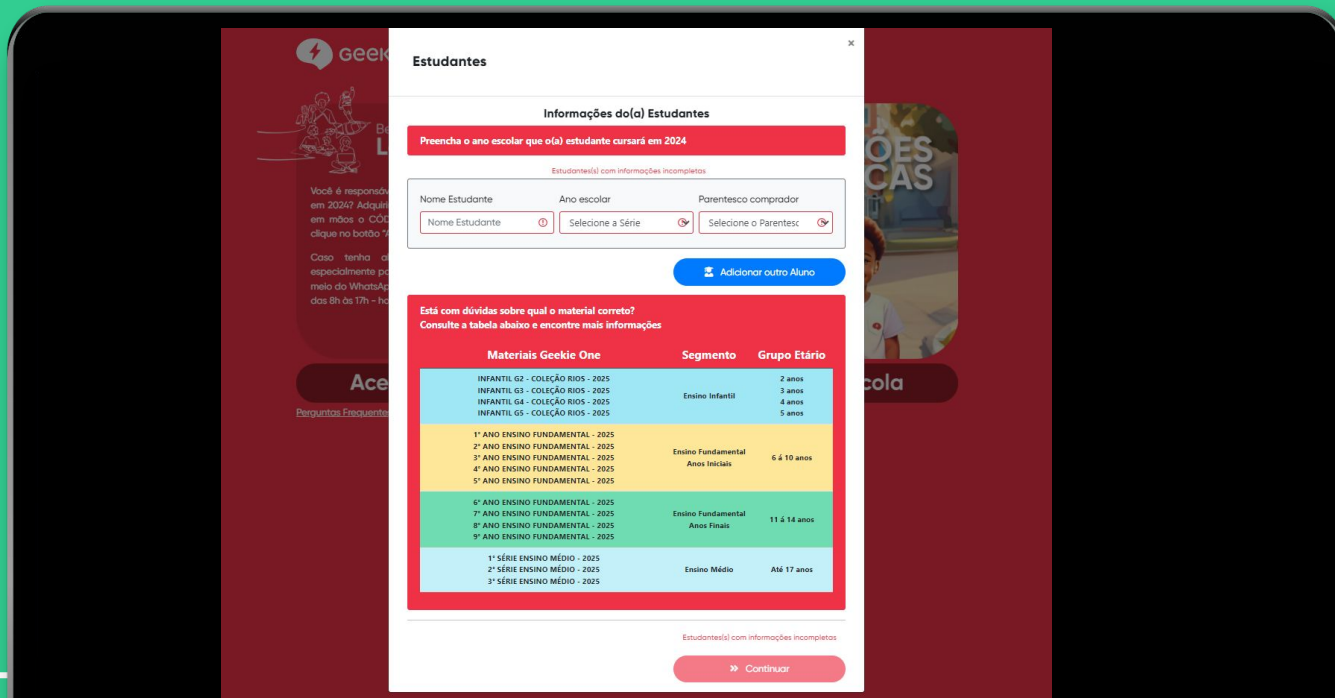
Geek

Be
L

Você é responsáv
em 2024? Adquiri
em mãos o CÓD
clique no botão "

Caso tenha a
especialmente p
meio do WhatsAp
das 8h às 17h - h

ÕES
CAS

Ace

cola

Perguntas Frequente

Estudantes

×

Informações do(a) Estudantes

Preencha o ano escolar que o(a) estudante cursará em 2024

Estudantes(s) com informações incompletas

Nome Estudante

Ano escolar

Parentesco comprador

Nome Estudante

Selecione a Série

Selecione o Parentesc

Adicionar outro Aluno

Está com dúvidas sobre qual o material correto?
Consulte a tabela abaixo e encontre mais informações

| Materiais Geekie One | Segmento | Grupo Etário |
|---|---|---|
| INFANTIL G2 - COLEÇÃO RIOS - 2025<br>INFANTIL G3 - COLEÇÃO RIOS - 2025<br>INFANTIL G4 - COLEÇÃO RIOS - 2025<br>INFANTIL G5 - COLEÇÃO RIOS - 2025 | Ensino Infantil | 2 anos<br>3 anos<br>4 anos<br>5 anos |
| 1° ANO ENSINO FUNDAMENTAL - 2025<br>2° ANO ENSINO FUNDAMENTAL - 2025<br>3° ANO ENSINO FUNDAMENTAL - 2025<br>4° ANO ENSINO FUNDAMENTAL - 2025<br>5° ANO ENSINO FUNDAMENTAL - 2025 | Ensino Fundamental Anos Iniciais | 6 á 10 anos |
| 6° ANO ENSINO FUNDAMENTAL - 2025<br>7° ANO ENSINO FUNDAMENTAL - 2025<br>8° ANO ENSINO FUNDAMENTAL - 2025<br>9° ANO ENSINO FUNDAMENTAL - 2025 | Ensino Fundamental Anos Finais | 11 á 14 anos |
| 1° SÉRIE ENSINO MÉDIO - 2025<br>2° SÉRIE ENSINO MÉDIO - 2025<br>3° SÉRIE ENSINO MÉDIO - 2025 | Ensino Médio | Até 17 anos |

Estudantes(s) com informações incompletas

» Continuar